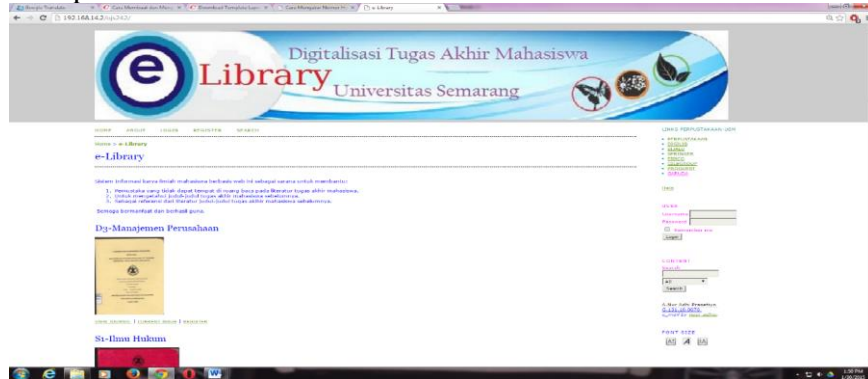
192.168.1.2/tugas2/

e Library
Digitalisasi Tugas Akhir Mahasiswa
Universitas Semarang

HOME ABOUT LOGIN REGISTER SEARCH

Home » e-Library

e-Library

Sistem informasi karya ilmiah mahasiswa berbasis web ini sebagai sarana untuk membantu:

1. Pemustaka yang tidak dapat tempat di ruang baca pada literatur tugas akhir mahasiswa.
2. Untuk mengetahui judul-judul tugas akhir mahasiswa sebelumnya.
3. Sebagai referensi dari literatur judul-judul tugas akhir mahasiswa sebelumnya.

Semoga bermanfaat dan berhasil guna.

D3-Manajemen Perusahaan

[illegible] | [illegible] | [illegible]

S1-Ilmu Hukum

LINKS PERPUSTAKAAN USM

Login

Search

FONT SIZE